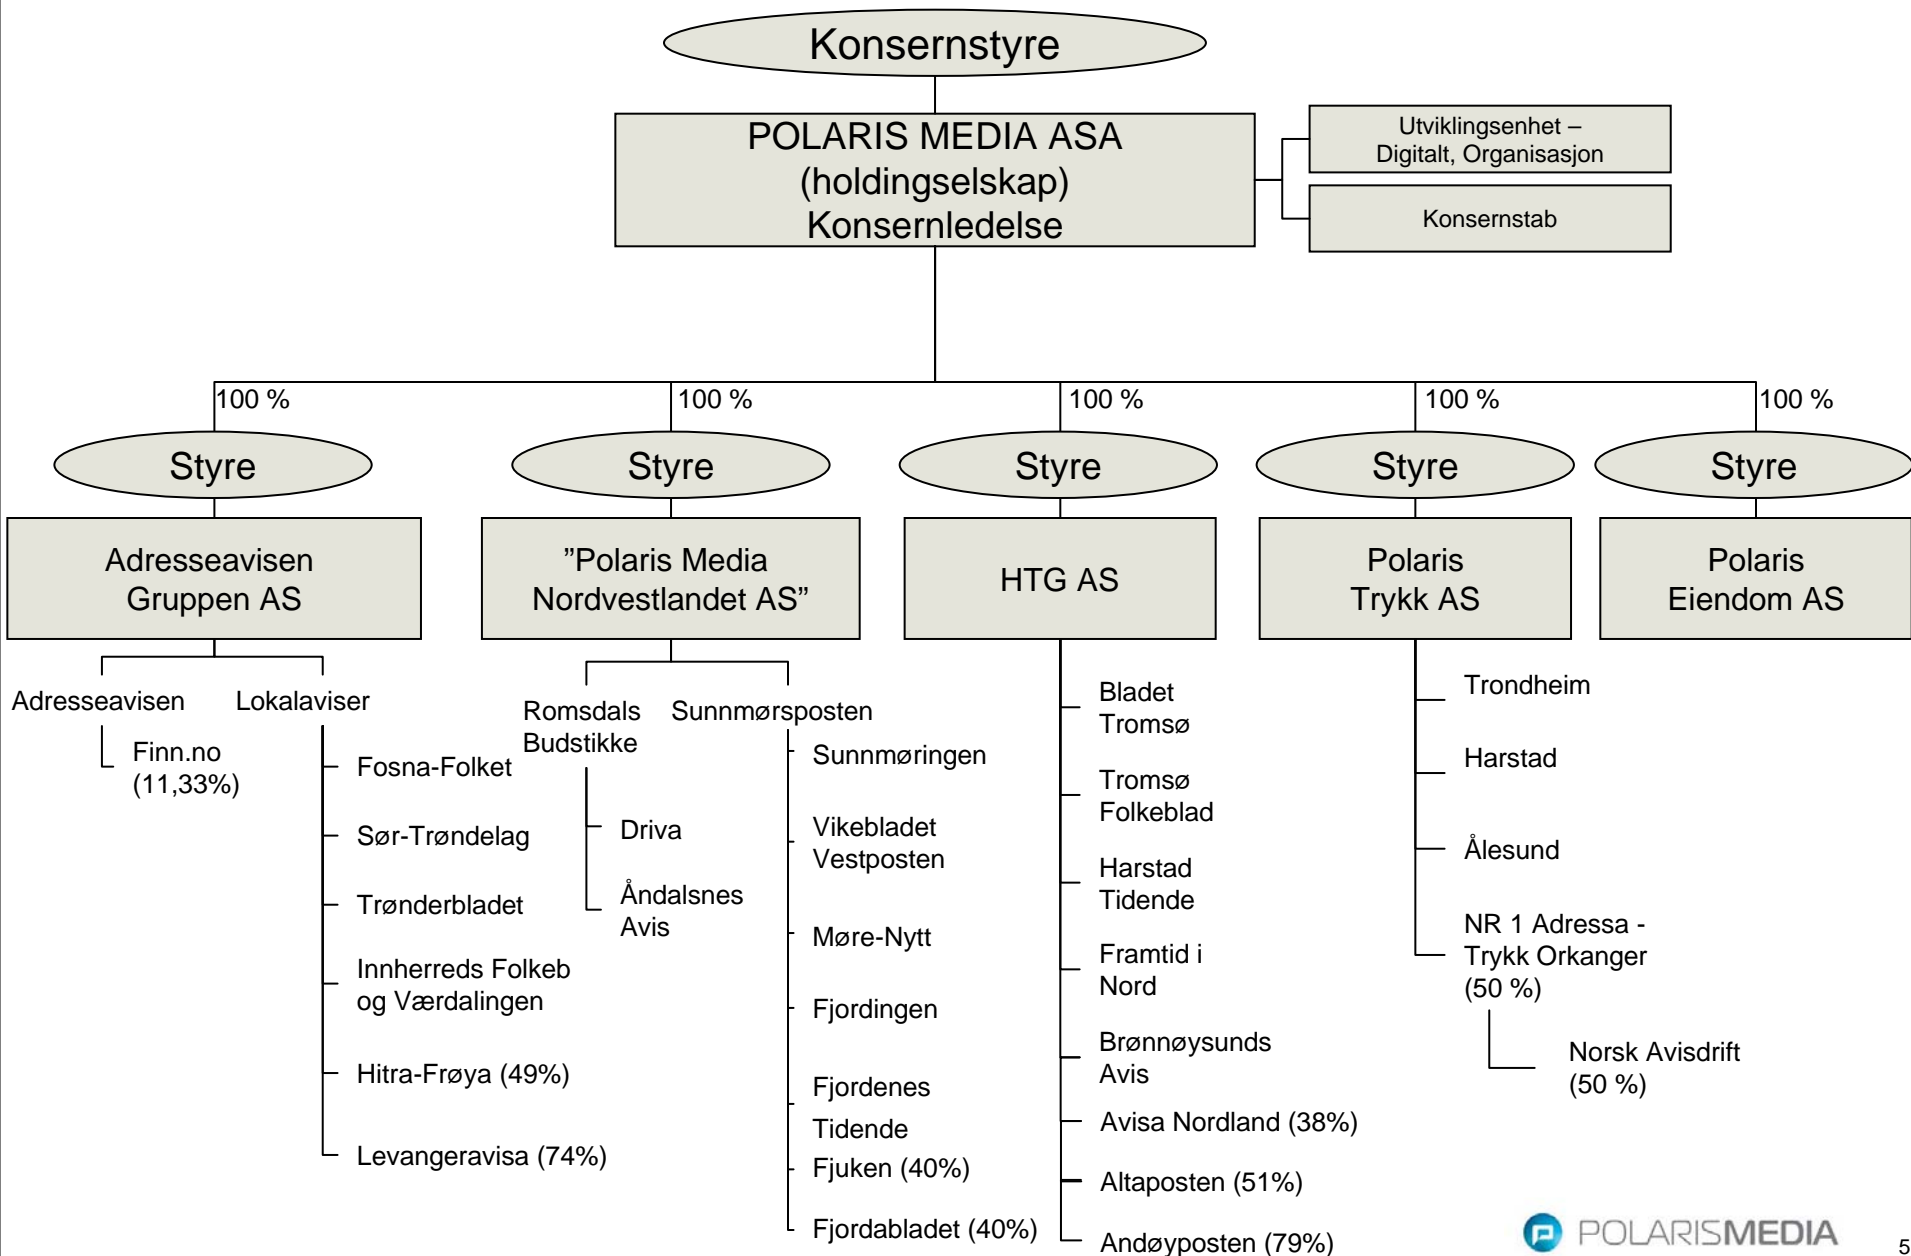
Konsernstyre

POLARIS MEDIA ASA
(holdingselskap)
Konsernledelse

Utviklingsenhet – Digitalt, Organisasjon

Konsernstab

100 %
Styre
Adresseavisen Gruppen AS

Adresseavisen
Finn.no (11,33%)

Lokalaviser
Fosna-Folket
Sør-Trøndelag
Trønderbladet
Innherreds Folkeb og Værdalingen
Hitra-Frøya (49%)
Levangeravisa (74%)

100 %
Styre
"Polaris Media Nordvestlandet AS"

Romsdals Budstikke
Driva
Åndalsnes Avis

Sunnmørsposten
Sunnmøringen
Vikebladet Vestposten
Møre-Nytt
Fjordingen
Fjordenes Tidende
Fjuken (40%)
Fjordabladet (40%)

100 %
Styre
HTG AS

Bladet Tromsø
Tromsø Folkeblad
Harstad Tidende
Framtid i Nord
Brønnøysunds Avis
Avisa Nordland (38%)
Altaposten (51%)
Andøyposten (79%)

100 %
Styre
Polaris Trykk AS

Trondheim
Harstad
Ålesund
NR 1 Adressa - Trykk Orkanger (50 %)
Norsk Avisdrift (50 %)

100 %
Styre
Polaris Eiendom AS

POLARISMEDIA

5